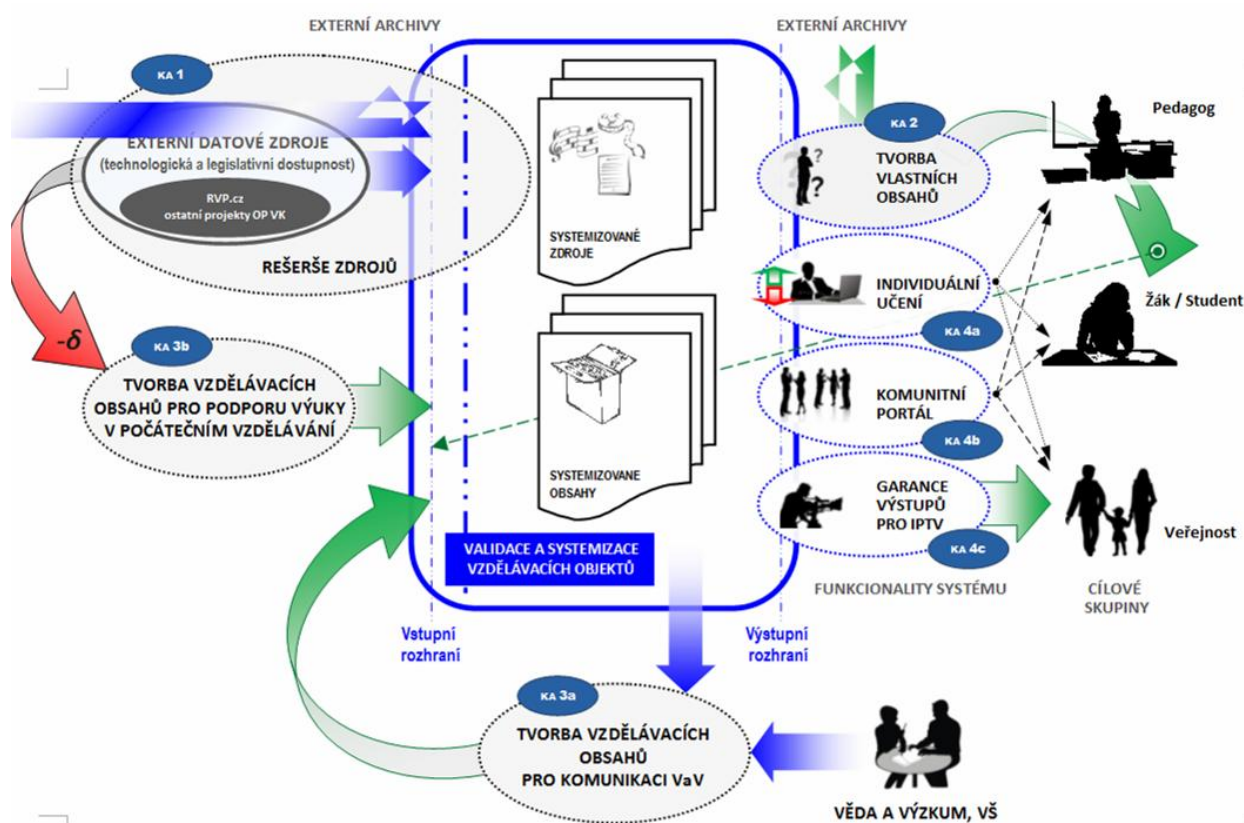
EXTERNÍ ARCHIVY

EXTERNÍ ARCHIVY

KA 1

EXTERNÍ DATOVÉ ZDROJE
(technologická a legislativní dostupnost)

RVP.cz
ostatní projekty OP VK

REŠERŠE ZDROJŮ

$-\delta$

KA 3b

TVORBA VZDĚLÁVACÍCH OBSAHŮ PRO PODPORU VÝUKY V POČÁTEČNÍM VZDĚLÁVÁNÍ

SYSTEMIZOVANÉ ZDROJE

SYSTEMIZOVANE OBSAHY

VALIDACE A SYSTEMIZACE VZDĚLÁVACÍCH OBJEKTŮ

KA 2

TVORBA VLASTNÍCH OBSAHŮ

INDIVIDUÁLNÍ UČENÍ

KA 4a

KOMUNITNÍ PORTÁL

KA 4b

GARANCE VÝSTUPŮ PRO IPTV

KA 4c

FUNKCIONALITY SYSTÉMU

Pedagog

Žák / Student

Veřejnost

CÍLOVÉ SKUPINY

Vstupní rozhraní

Výstupní rozhraní

KA 3a

TVORBA VZDĚLÁVACÍCH OBSAHŮ PRO KOMUNIKACI VaV

VĚDA A VÝZKUM, VŠ